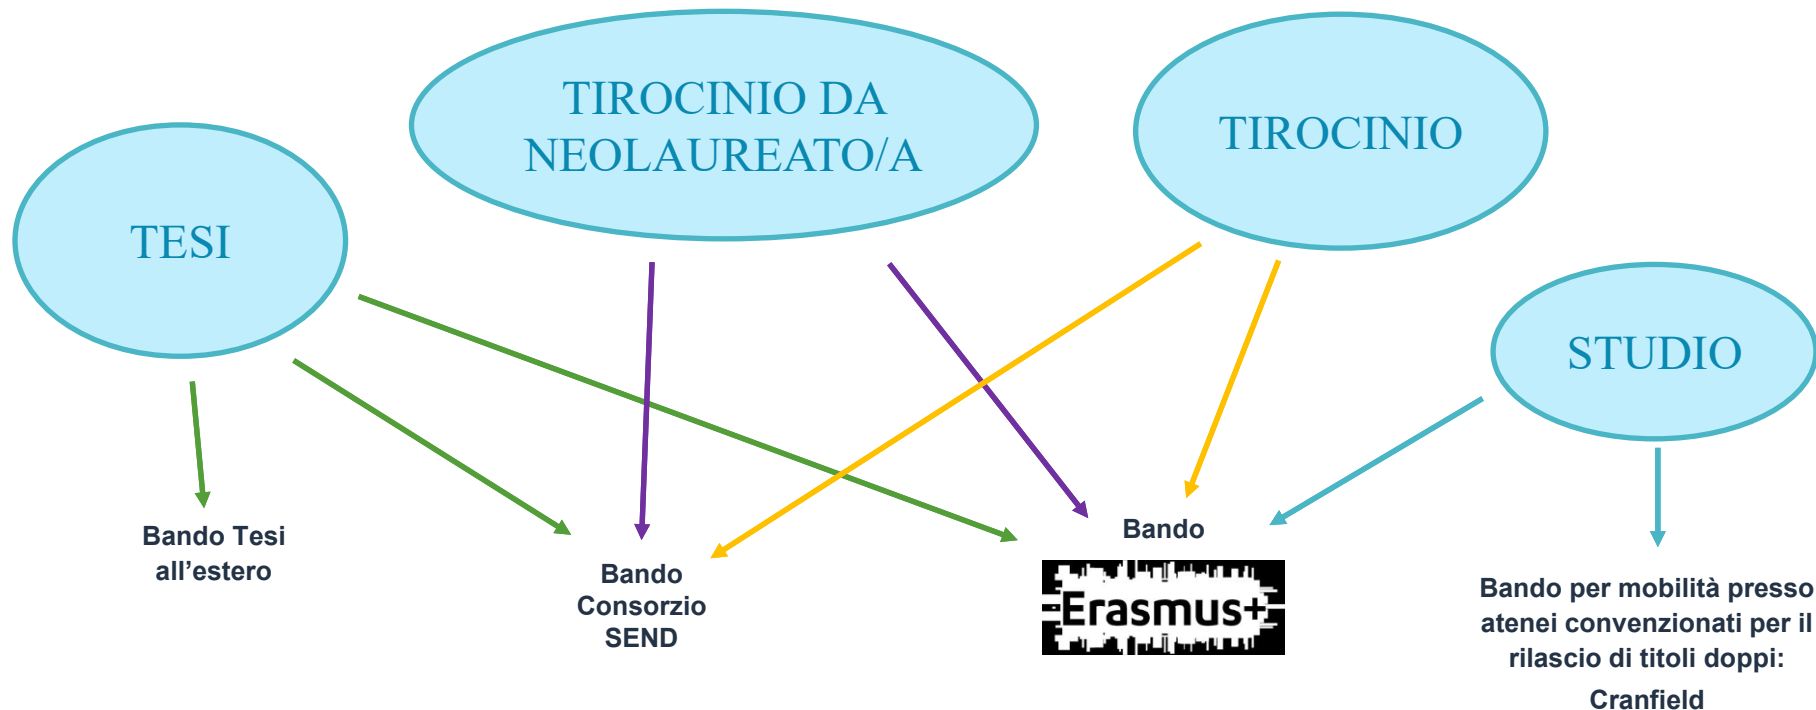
TIROCINIO DA NEOLAUREATO/A

TIROCINIO

TESI

STUDIO

Bando Tesi all'estero

Bando Consorzio SEND

Bando

Erasmus+

Bando per mobilità presso atenei convenzionati per il rilascio di titoli doppi: Cranfield